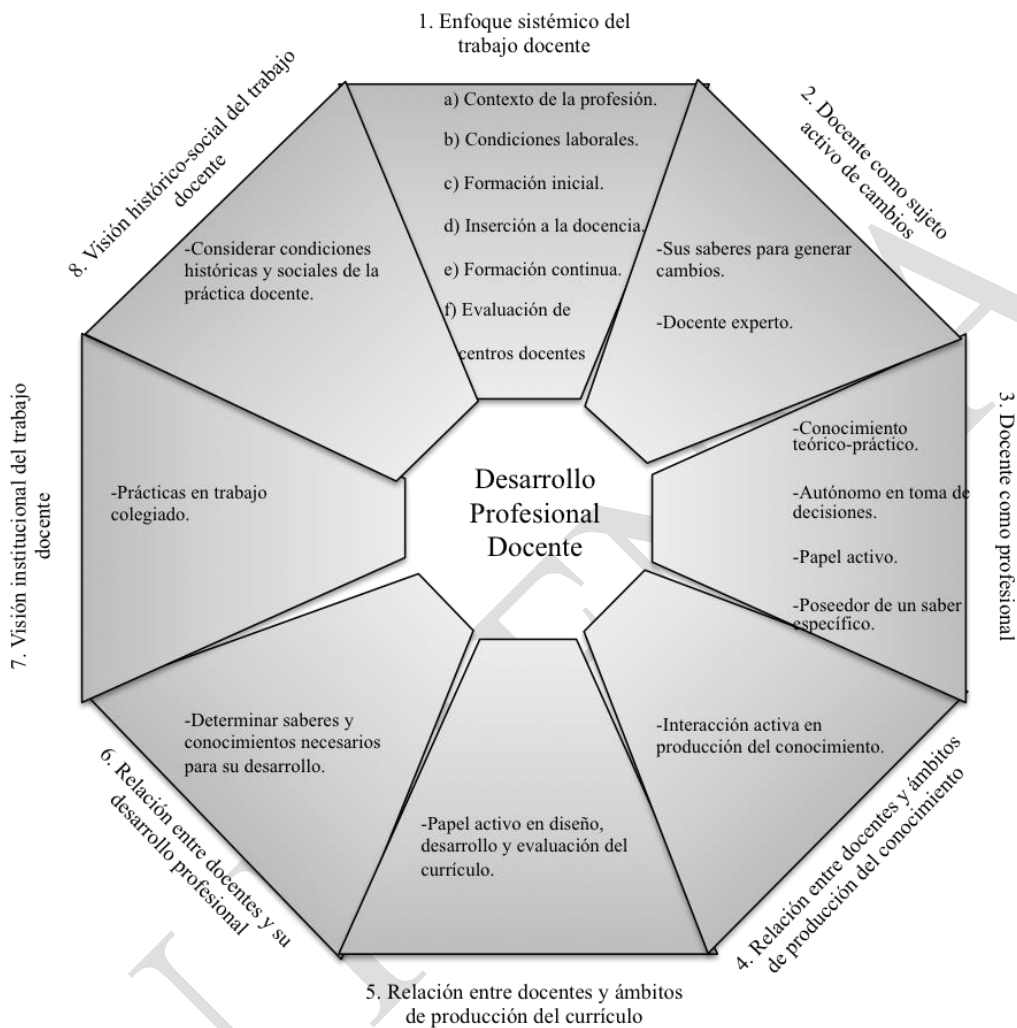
1. Enfoque sistémico del trabajo docente

a) Contexto de la profesión.

b) Condiciones laborales.

c) Formación inicial.

d) Inserción a la docencia.

e) Formación continua.

f) Evaluación de centros docentes

2. Docente como sujeto activo de cambios

-Sus saberes para generar cambios.

-Docente experto.

3. Docente como profesional

-Conocimiento teórico-práctico.

-Autónomo en toma de decisiones.

-Papel activo.

-Poseedor de un saber específico.

4. Relación entre docentes y ámbitos de producción del conocimiento

-Interacción activa en producción del conocimiento.

5. Relación entre docentes y ámbitos de producción del currículo

-Papel activo en diseño, desarrollo y evaluación del currículo.

6. Relación entre docentes y su desarrollo profesional

-Determinar saberes y conocimientos necesarios para su desarrollo.

7. Visión institucional del trabajo docente

-Prácticas en trabajo colegiado.

8. Visión histórico-social del trabajo docente

-Considerar condiciones históricas y sociales de la práctica docente.

Desarrollo Profesional Docente